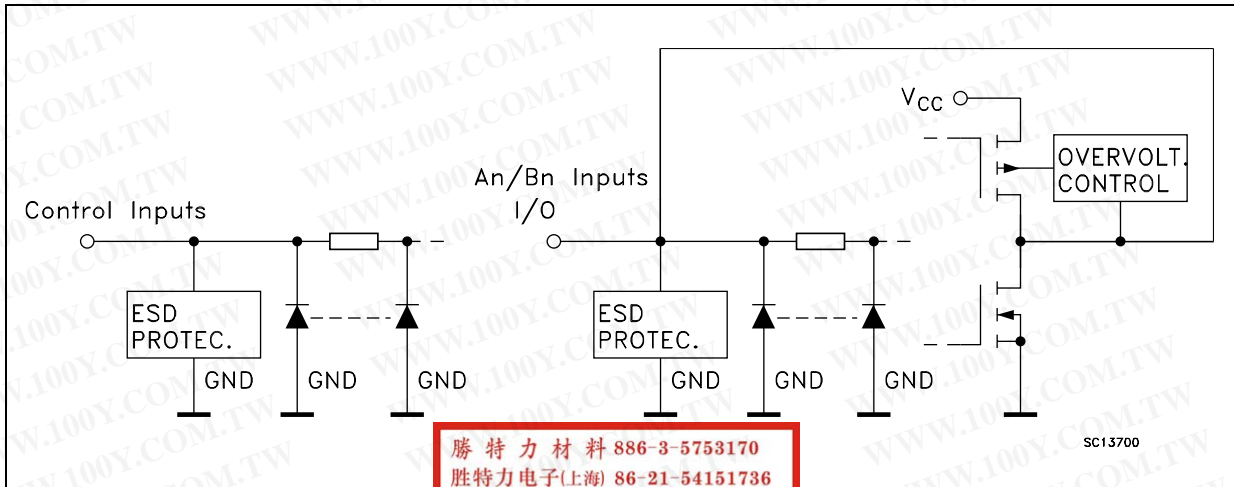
Control Inputs

ESD PROTEC.

GND

GND

GND

An/Bn Inputs I/O

ESD PROTEC.

GND

GND

GND

$V_{CC}$

OVERVOLT. CONTROL

SC13700

勝 特 力 材 料 886-3-5753170
胜特力电子(上海) 86-21-54151736

WWW.100Y.COM.TW